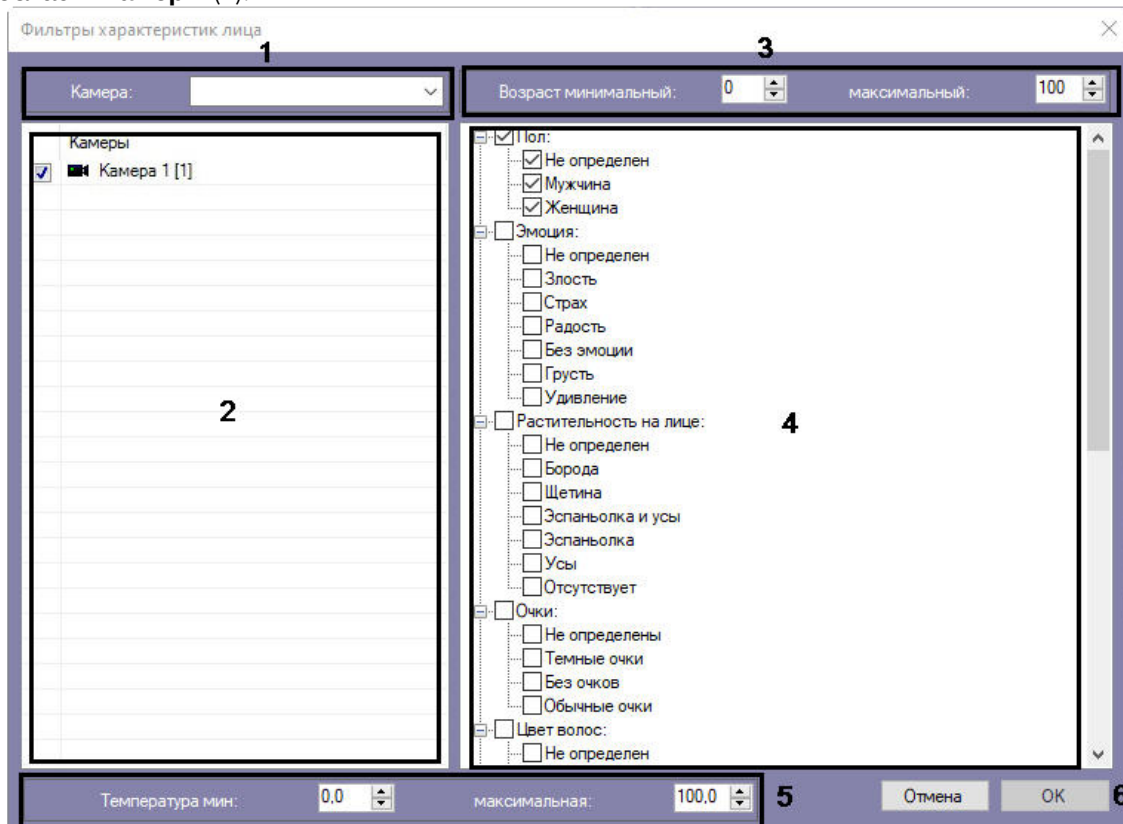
Фильтры характеристик лица

1

Камера:

3

Возраст минимальный: 0 максимальный: 100

Камеры
Камера 1 [1]

2

Пол:
Не определен
Мужчина
Женщина
Эмоция:
Не определен
Злость
Страх
Радость
Без эмоции
Грусть
Удивление
Растительность на лице:
Не определен
Борода
Щетина
Эспаньолка и усы
Эспаньолка
Усы
Отсутствует
Очки:
Не определены
Темные очки
Без очков
Обычные очки
Цвет волос:
Не определен

4

Температура мин: 0,0 максимальная: 100,0

5

Отмена

OK

6